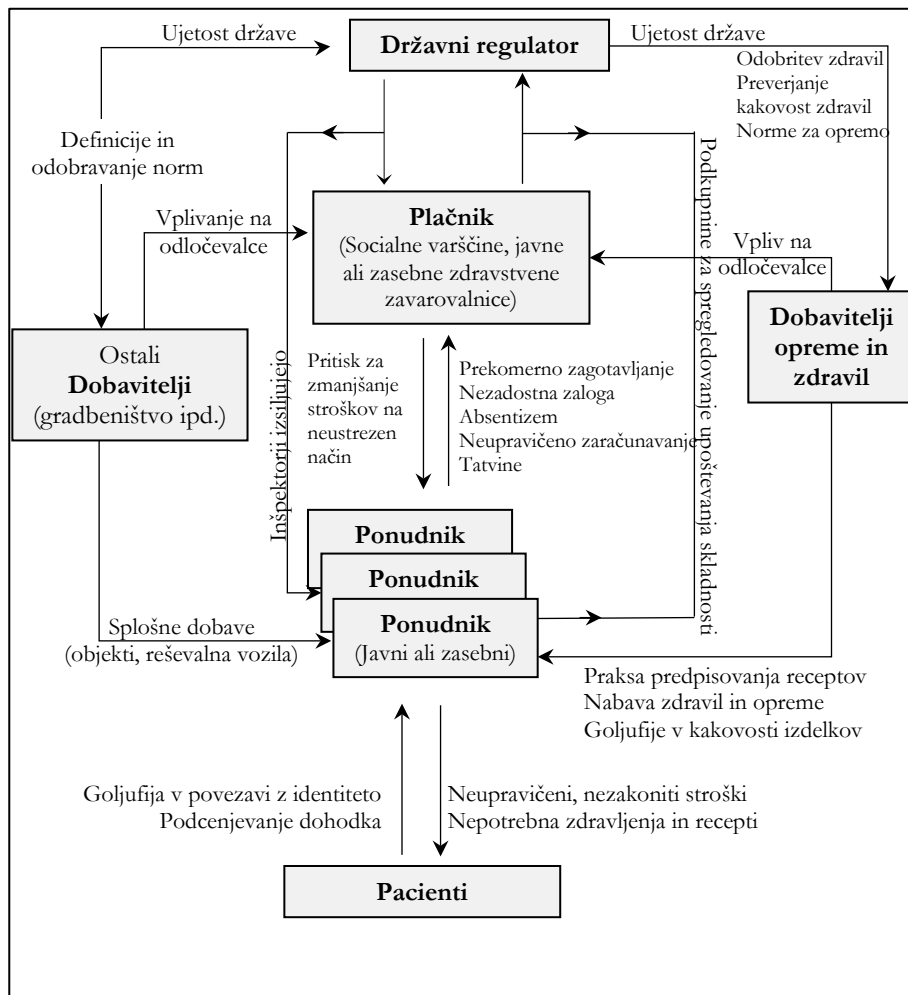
Ujetost države

Državni regulator

Ujetost države

Odobritev zdravil
Preverjanje kakovost zdravil
Norme za opremo

Definicije in odobravanje norm

Vplivanje na odločevalce

Plačnik
(Socialne varščine, javne ali zasebne zdravstvene zavarovalnice)

Vpliv na odločevalce

Podkupnine za spregledovanje upoštevanja skladnosti

Ostali
Dobavitelji
(gradbeništvo ipd.)

Dobavitelji opreme in zdravil

Inšpektorji izsiljujejo

Pritisk za zmanjšanje stroškov na neustrezen način

Prekomerno zagotavljanje
Nezadostna zaloga
Absentizem
Neupravičeno zaračunavanje
Tatvine

Ponudnik

Ponudnik

Ponudnik
(Javni ali zasebni)

Splošne dobave
(objekti, reševalna vozila)

Praksa predpisovanja receptov
Nabava zdravil in opreme
Goljufije v kakovosti izdelkov

Goljufija v povezavi z identiteto
Podcenjevanje dohodka

Neupravičeni, nezakoniti stroški
Nepotrebna zdravljenja in recepti

Pacienti